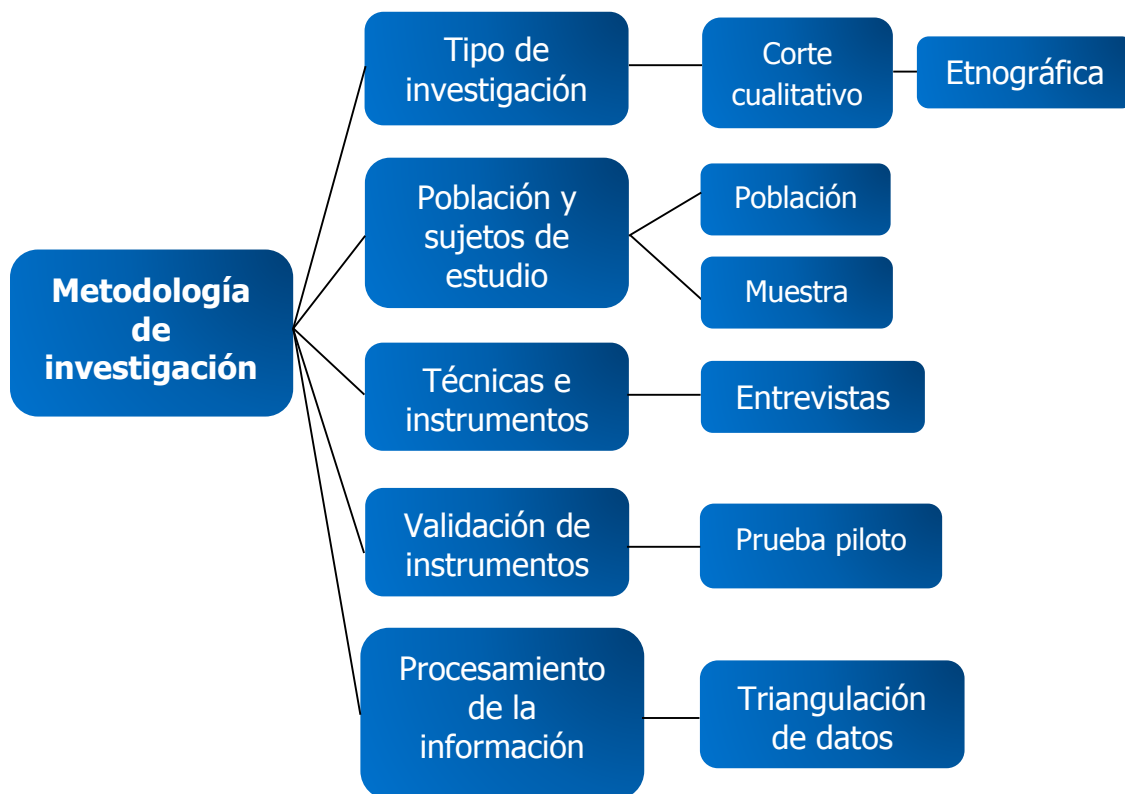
Metodología de investigación

Tipo de investigación

Corte cualitativo

Etnográfica

Población y sujetos de estudio

Población

Muestra

Técnicas e instrumentos

Entrevistas

Validación de instrumentos

Prueba piloto

Procesamiento de la información

Triangulación de datos